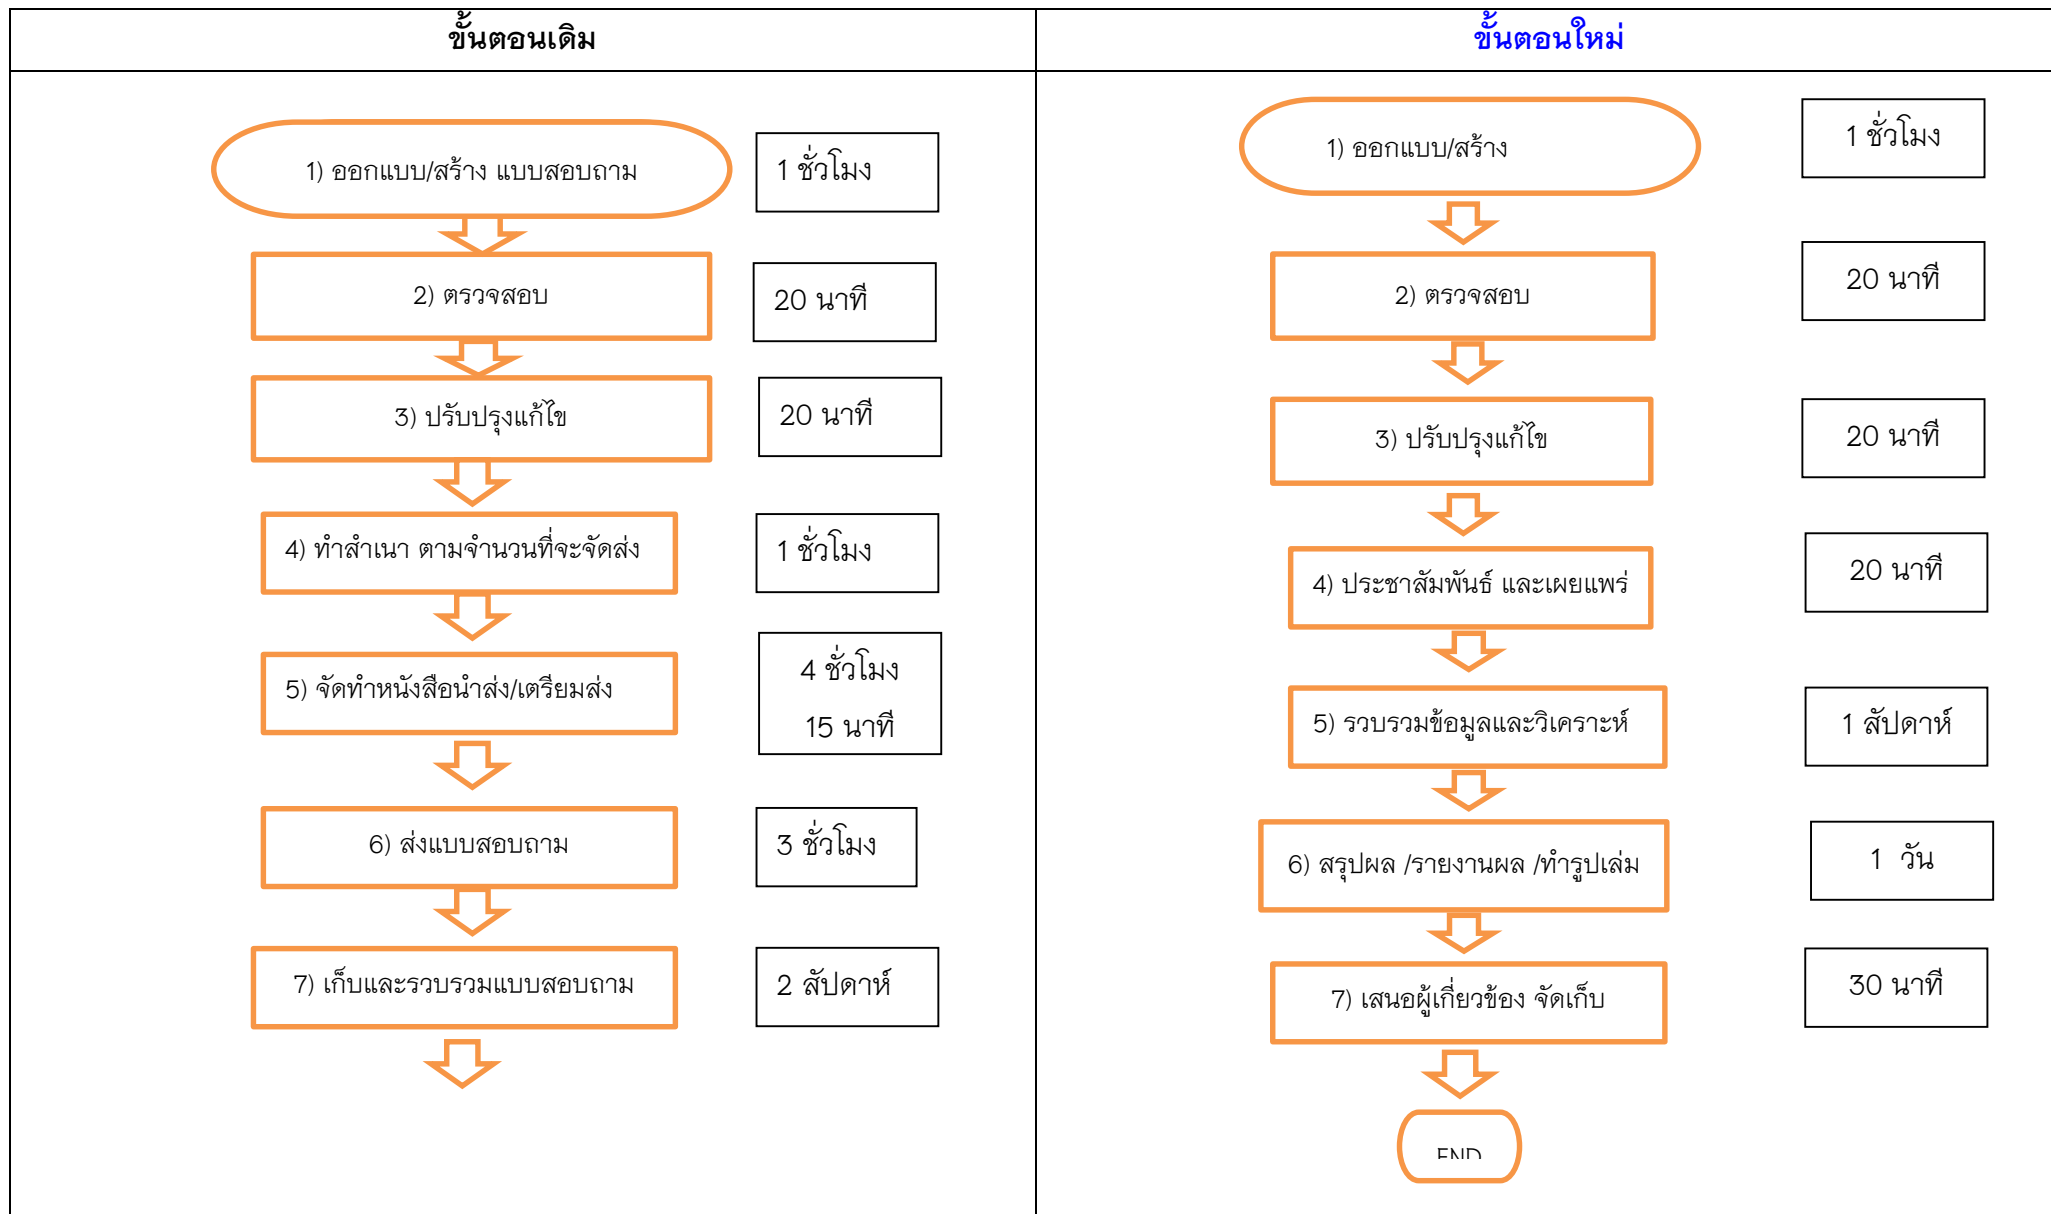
ขั้นตอนเดิม

1) ออกแบบ/สร้าง แบบสอบถาม

1 ชั่วโมง

2) ตรวจสอบ

20 นาที

3) ปรับปรุงแก้ไข

20 นาที

4) ทำสำเนา ตามจำนวนที่จะจัดส่ง

1 ชั่วโมง

5) จัดทำหนังสือนำส่ง/เตรียมส่ง

4 ชั่วโมง 15 นาที

6) ส่งแบบสอบถาม

3 ชั่วโมง

7) เก็บและรวบรวมแบบสอบถาม

2 สัปดาห์

ขั้นตอนใหม่

1) ออกแบบ/สร้าง

1 ชั่วโมง

2) ตรวจสอบ

20 นาที

3) ปรับปรุงแก้ไข

20 นาที

4) ประชาสัมพันธ์ และเผยแพร่

20 นาที

5) รวบรวมข้อมูลและวิเคราะห์

1 สัปดาห์

6) สรุปผล /รายงานผล /ทำรูปเล่ม

1 วัน

7) เสนอผู้เกี่ยวข้อง จัดเก็บ

30 นาที

END